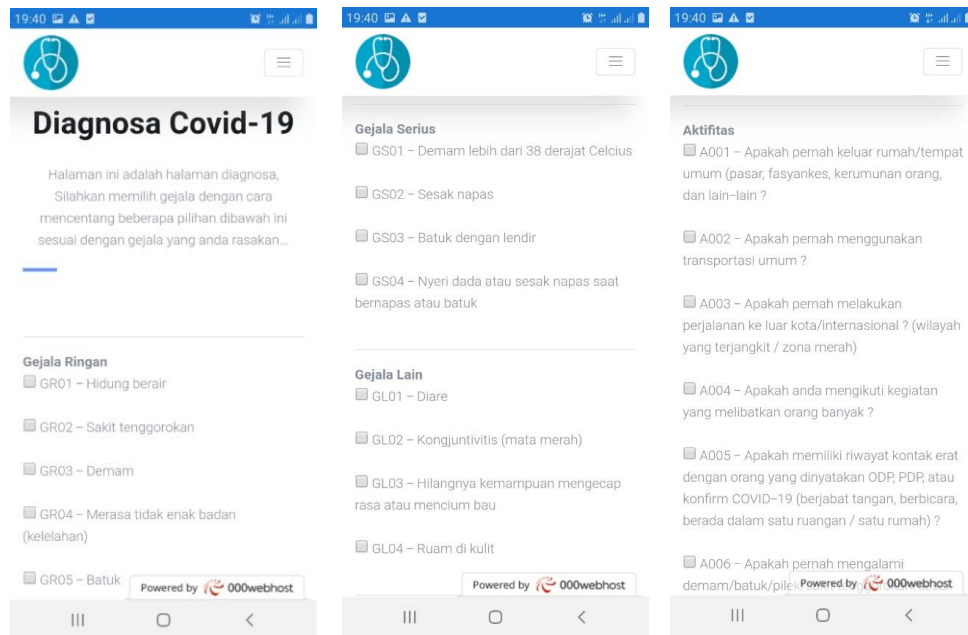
19:40

Diagnosa Covid-19

Halaman ini adalah halaman diagnosa, Silahkan memilih gejala dengan cara mencentang beberapa pilihan dibawah ini sesuai dengan gejala yang anda rasakan...

Gejala Ringan
GR01 – Hidung berair

GR02 – Sakit tenggorokan

GR03 – Demam

GR04 – Merasa tidak enak badan (kelelahan)

GR05 – Batuk

Powered by 000webhost

19:40

Gejala Serius
GS01 – Demam lebih dari 38 derajat Celcius

GS02 – Sesak napas

GS03 – Batuk dengan lendir

GS04 – Nyeri dada atau sesak napas saat bernapas atau batuk

Gejala Lain
GL01 – Diare

GL02 – Kongjuntivitis (mata merah)

GL03 – Hilangnya kemampuan mengecap rasa atau mencium bau

GL04 – Ruam di kulit

Powered by 000webhost

19:40

Aktifitas
A001 – Apakah pernah keluar rumah/tempat umum (pasar, fasyankes, kerumunan orang, dan lain-lain ?

A002 – Apakah pernah menggunakan transportasi umum ?

A003 – Apakah pernah melakukan perjalanan ke luar kota/internasional ? (wilayah yang terjangkit / zona merah)

A004 – Apakah anda mengikuti kegiatan yang melibatkan orang banyak ?

A005 – Apakah memiliki riwayat kontak erat dengan orang yang dinyatakan ODP, PDP, atau konfirm COVID-19 (berjabat tangan, berbicara, berada dalam satu ruangan / satu rumah) ?

A006 – Apakah pernah mengalami demam/batuk/pilek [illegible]

Powered by 000webhost